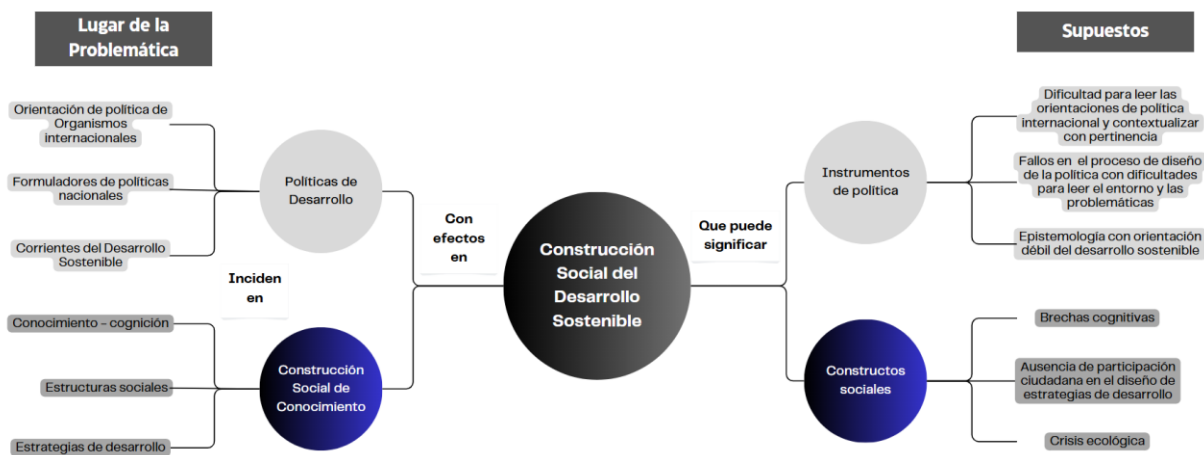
Lugar de la Problemática

Supuestos

Orientación de política de Organismos internacionales

Formuladores de políticas nacionales

Corrientes del Desarrollo Sostenible

Políticas de Desarrollo

Inciden en

Conocimiento - cognición

Estructuras sociales

Estrategias de desarrollo

Construcción Social de Conocimiento

Con efectos en

Construcción Social del Desarrollo Sostenible

Que puede significar

Instrumentos de política

Dificultad para leer las orientaciones de política internacional y contextualizar con pertinencia

Fallos en el proceso de diseño de la política con dificultades para leer el entorno y las problemáticas

Epistemología con orientación débil del desarrollo sostenible

Constructos sociales

Brechas cognitivas

Ausencia de participación ciudadana en el diseño de estrategias de desarrollo

Crisis ecológica